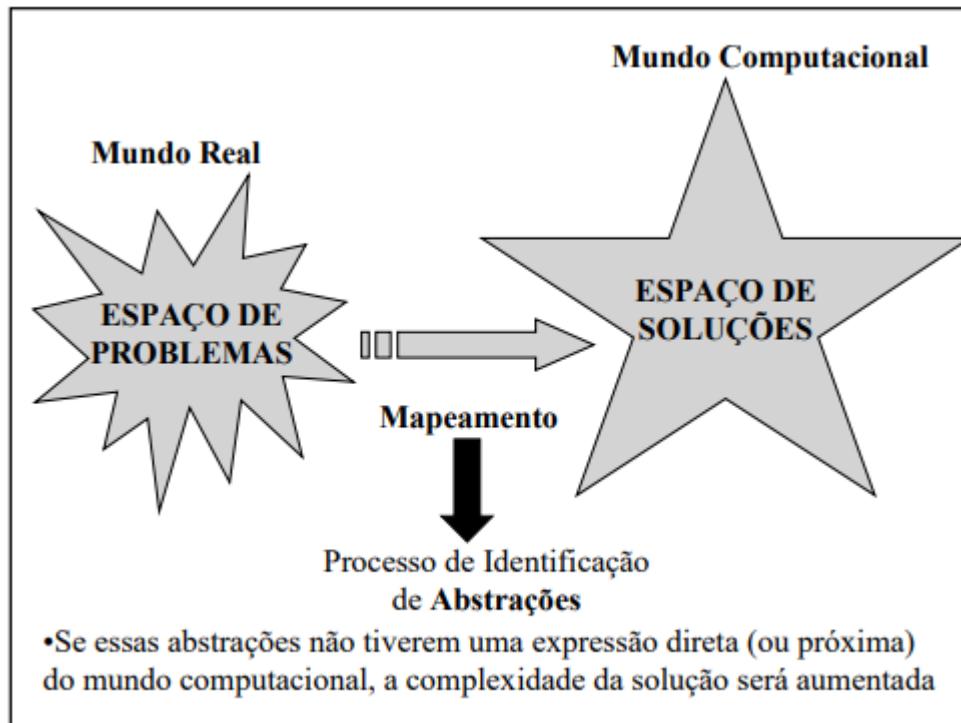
Mundo Computacional

Mundo Real

ESPAÇO DE PROBLEMAS

ESPAÇO DE SOLUÇÕES

Mapeamento

Processo de Identificação de Abstrações

•Se essas abstrações não tiverem uma expressão direta (ou próxima) do mundo computacional, a complexidade da solução será aumentada